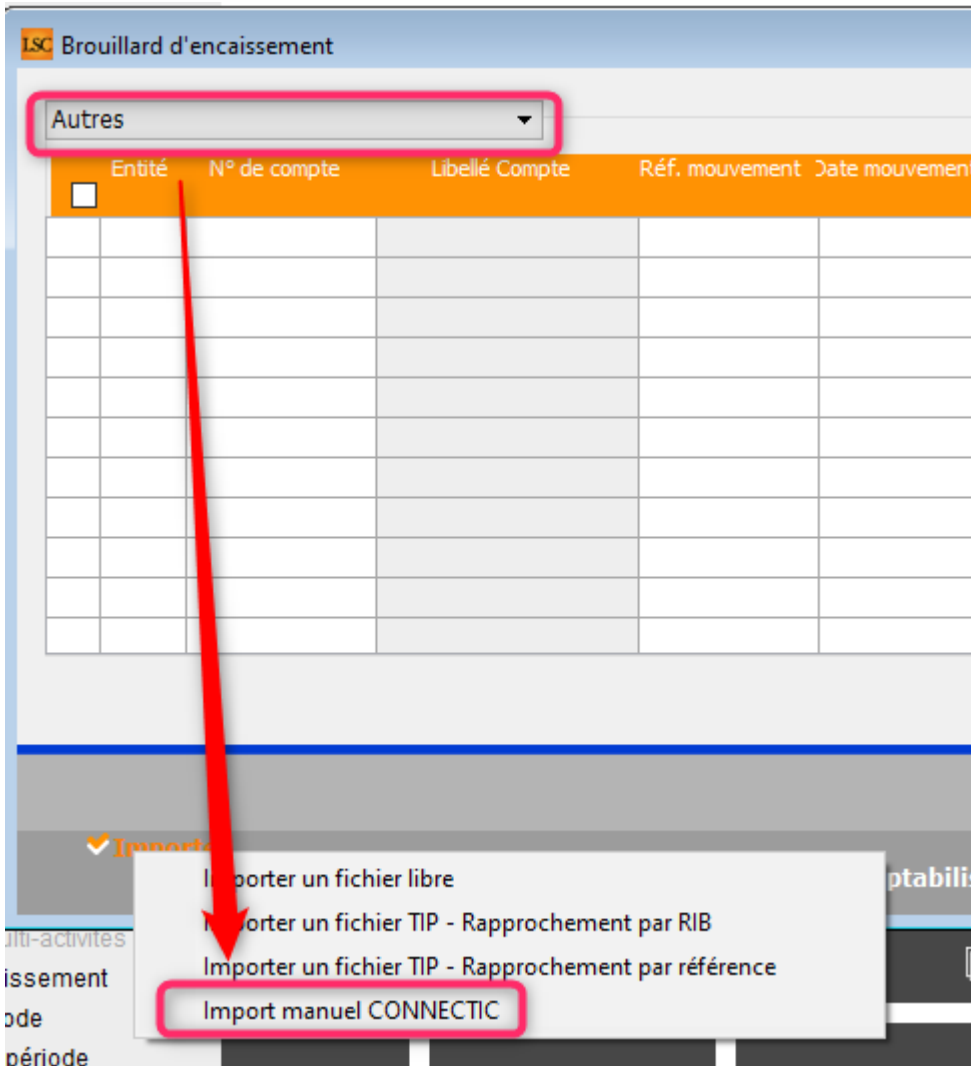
LSC Brouillard d'encaissement

Autres

Entité N° de compte Libellé Compte Réf. mouvement Date mouvemen

Importe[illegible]

Importer un fichier libre
Importer un fichier TIP - Rapprochement par RIB
Importer un fichier TIP - Rapprochement par référence
Import manuel CONNECTIC

ptabilis

lti-activites
issement
ode
période